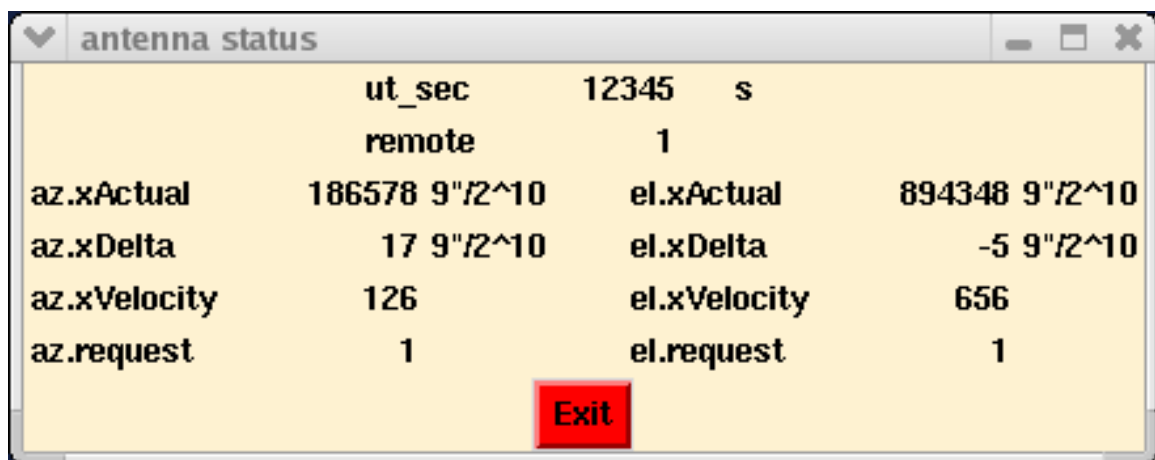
antenna status

ut_sec 12345 s

remote 1

| | | | |
|---|---|---|---|
| az.xActual | 186578 9"/2^10 | el.xActual | 894348 9"/2^10 |
| az.xDelta | 17 9"/2^10 | el.xDelta | -5 9"/2^10 |
| az.xVelocity | 126 | el.xVelocity | 656 |
| az.request | 1 | el.request | 1 |

Exit